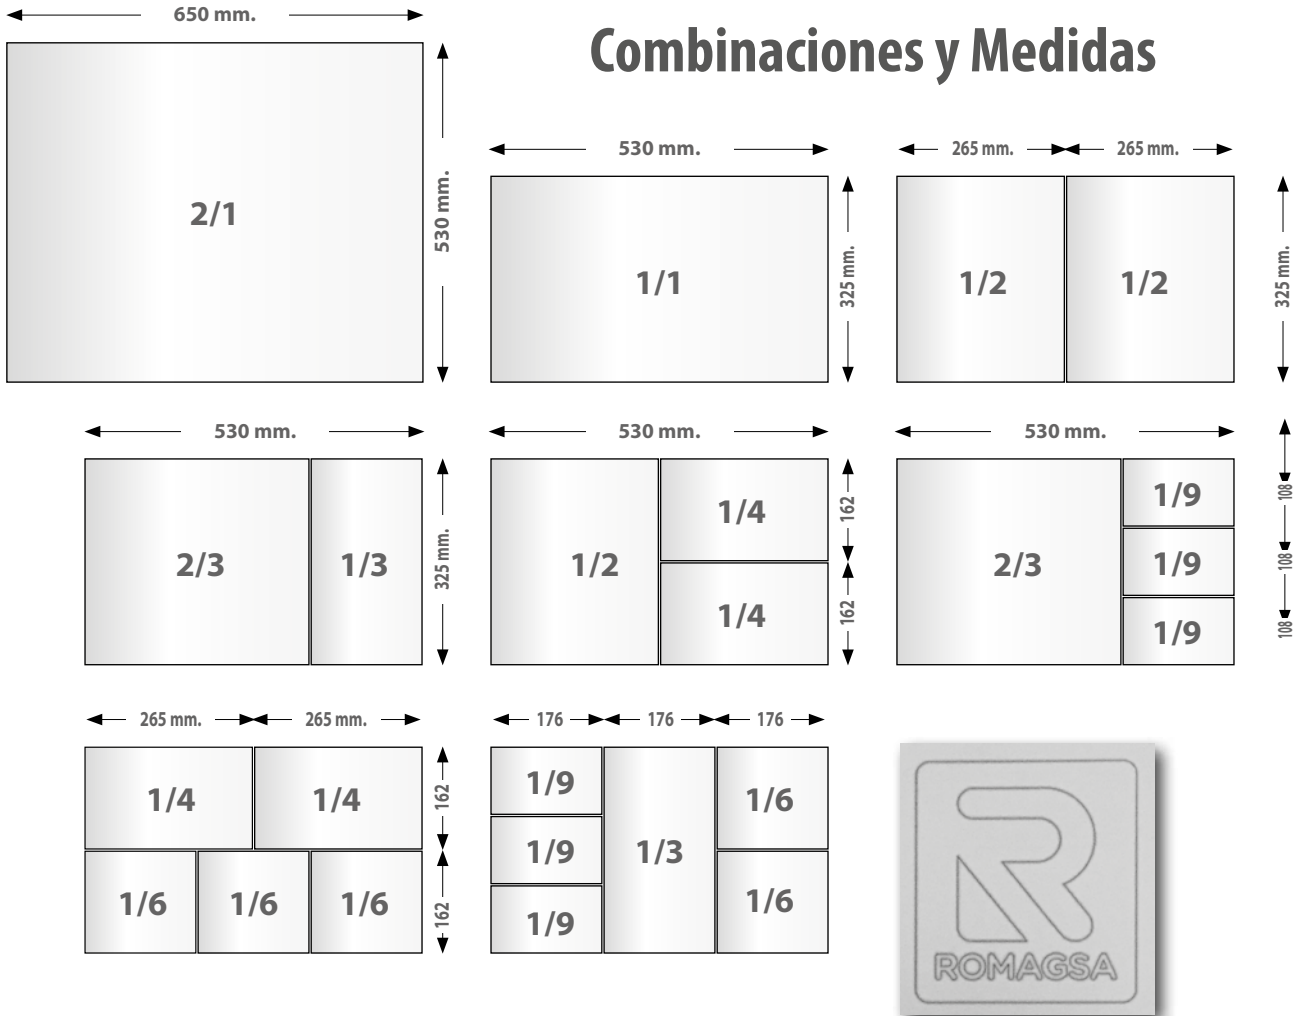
650 mm.

2/1

530 mm.

Combinaciones y Medidas

530 mm.

1/1

325 mm.

265 mm. 265 mm.

1/2 1/2

325 mm.

530 mm.

2/3 1/3

325 mm.

530 mm.

1/2 1/4 1/4

162 162

530 mm.

2/3 1/9 1/9 1/9

108 108 108

265 mm. 265 mm.

1/4 1/4

1/6 1/6 1/6

162 162

176 176 176

1/9 1/9 1/9 1/3 1/6 1/6

ROMAGSA